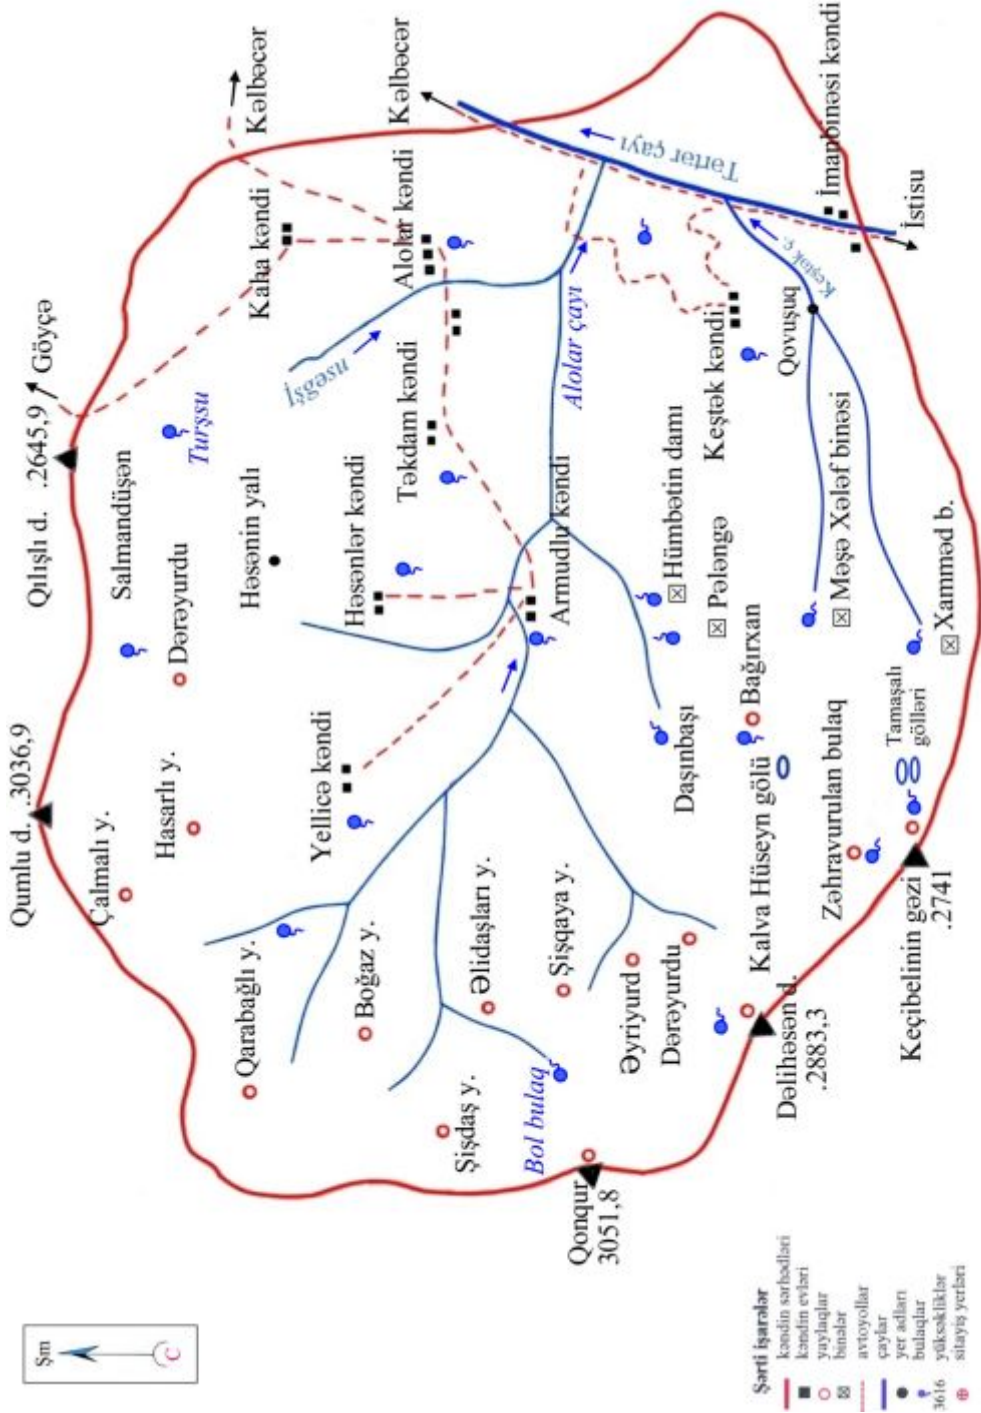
Kəlbəcər
Kəlbəcər
İmanbinəsi kəndi
Tərtər çayı
İstisu
Keştək ç.
Kaha kəndi
Alolar kəndi
Göyçə
Qılışlı d. .2645,9
Turşsu
İşgəsu
Təkdam kəndi
Alolar çayı
Keştək kəndi
Qovuşuq
Salmandüşən
Həsənin yalı
Hümbətin damı
Məşə Xələf binəsi
Dərəyurdu
Həsənlər kəndi
Armudlu kəndi
Pələngə
Xamməd b.
Bağırxan
Qumlu d. .3036,9
Hasarlı y.
Yellicə kəndi
Daşınbaşı
Tamaşalı gölləri
Çalmalı y.
Kalva Hüseyn gölü
Zəhravurulan bulaq
Qarabağlı y.
Boğaz y.
Əlidaşları y.
Şişqaya y.
Əyriyurd
Dərəyurdu
Dəlihəsən d. .2883,3
Keçibelinin gəzi .2741
Şişdaş y.
Bol bulaq
Qonqur 3051,8
Şm
Şərti işarələr
kəndin sərhədləri
kəndin evləri
yaylaqlar
binələr
avtoyollar
çaylar
yer adları
bulaqlar
3616 yüksəkliklər
sitayiş yerləri